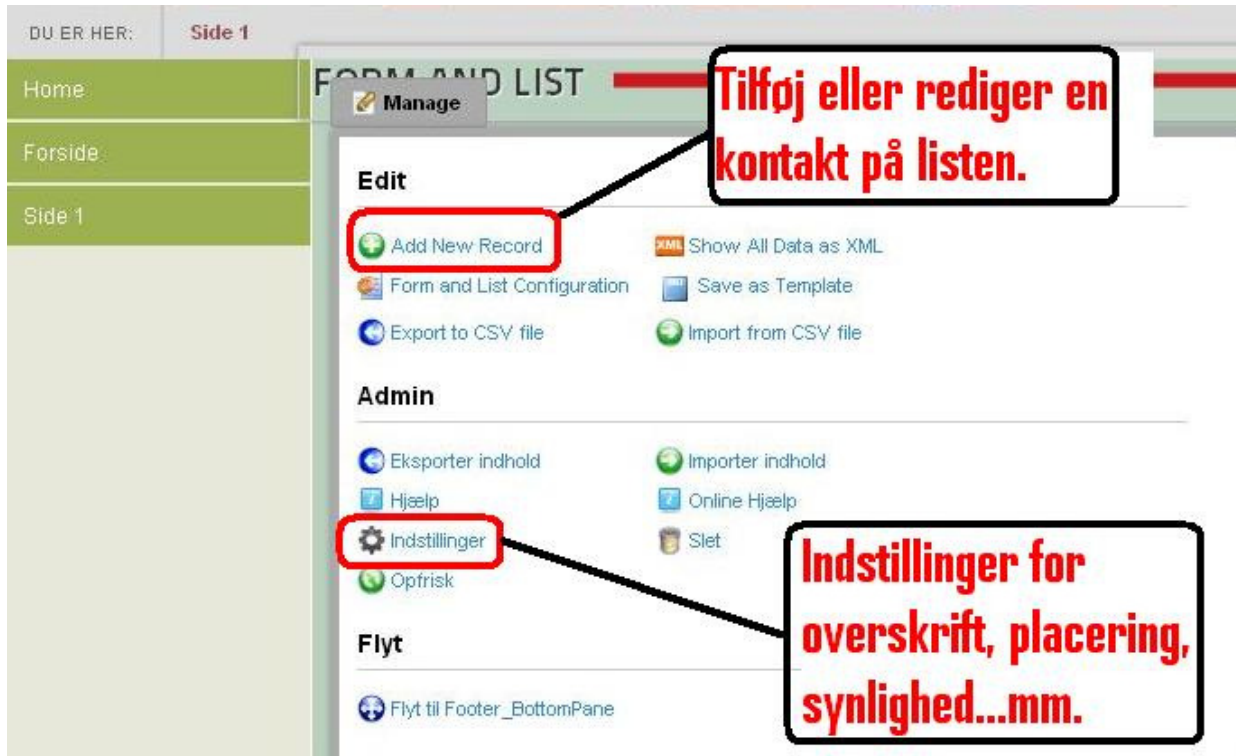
DU ER HER: Side 1

Home

Forside

Side 1

FORM AND LIST

Manage

Tilføj eller rediger en kontakt på listen.

Edit

Add New Record
Show All Data as XML
Form and List Configuration
Save as Template
Export to CSV file
Import from CSV file

Admin

Eksporter indhold
Importer indhold
Hjælp
Online Hjælp
Indstillinger
Slet
Opfrisk

Indstillinger for overskrift, placering, synlighed...mm.

Flyt

Flyt til Footer_BottomPane